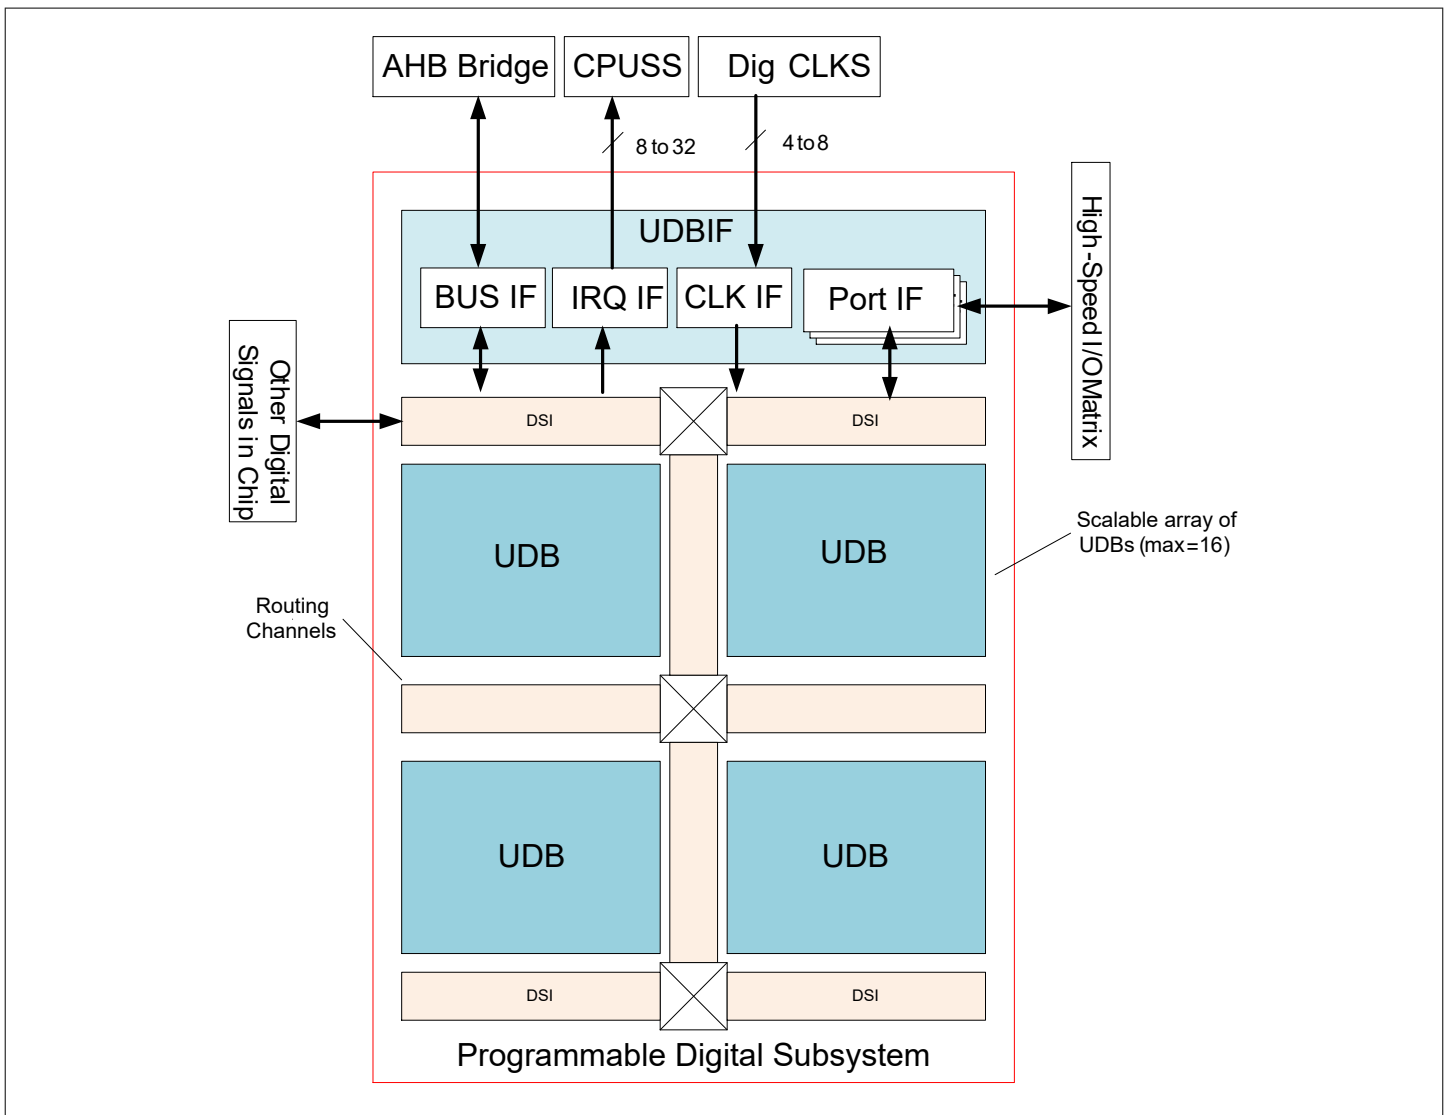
AHB Bridge

CPUSS

Dig CLKS

8 to 32

4 to 8

UDBIF

BUS IF

IRQ IF

CLK IF

Port IF

High-Speed I/O Matrix

Other Digital Signals in Chip

DSI

DSI

UDB

UDB

Scalable array of UDBs (max=16)

Routing Channels

UDB

UDB

DSI

DSI

Programmable Digital Subsystem